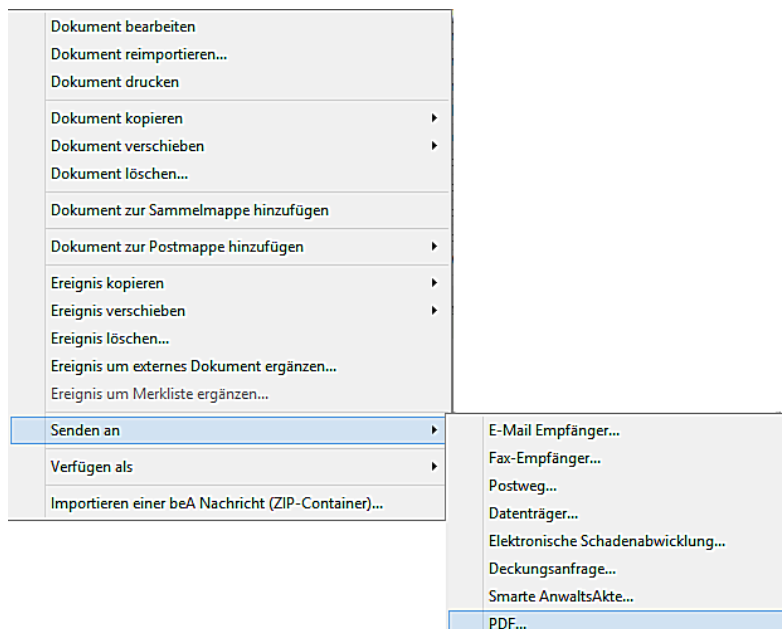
Dokument bearbeiten
Dokument reimportieren...
Dokument drucken

Dokument kopieren
Dokument verschieben
Dokument löschen...

Dokument zur Sammelmappe hinzufügen

Dokument zur Postmappe hinzufügen

Ereignis kopieren
Ereignis verschieben
Ereignis löschen...
Ereignis um externes Dokument ergänzen...
Ereignis um Merkliste ergänzen...

Senden an

Verfügen als

Importieren einer beA Nachricht (ZIP-Container)...

E-Mail Empfänger...
Fax-Empfänger...
Postweg...
Datenträger...
Elektronische Schadenabwicklung...
Deckungsanfrage...
Smarte AnwaltsAkte...
PDF...